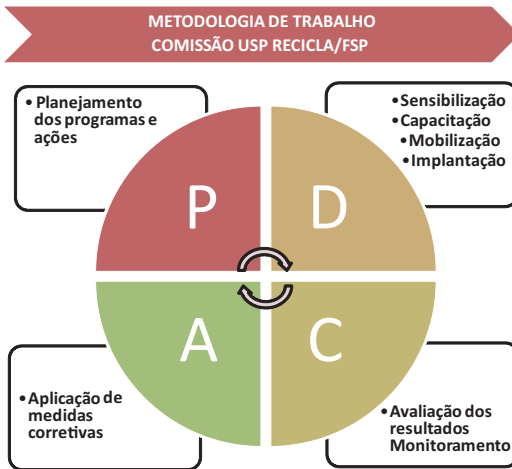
METODOLOGIA DE TRABALHO
COMISSÃO USP RECICLA/FSP

• Planejamento dos programas e ações

•Sensibilização
•Capacitação
•Mobilização
•Implantação

P

D

A

C

•Aplicação de medidas corretivas

•Avaliação dos resultados Monitoramento